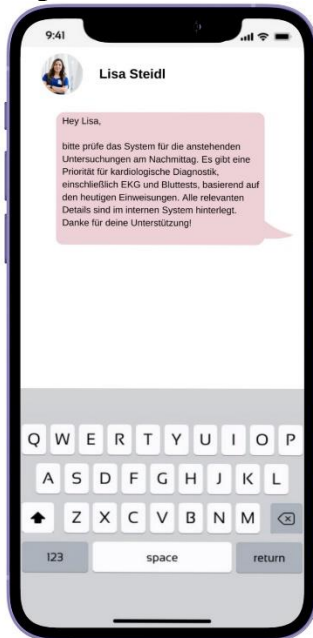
9:41

Lisa Steidl

Hey Lisa,

bitte prüfe das System für die anstehenden Untersuchungen am Nachmittag. Es gibt eine Priorität für kardiologische Diagnostik, einschließlich EKG und Bluttests, basierend auf den heutigen Einweisungen. Alle relevanten Details sind im internen System hinterlegt. Danke für deine Unterstützung!

Q W E R T Y U I O P
A S D F G H J K L
Z X C V B N M
123 space return